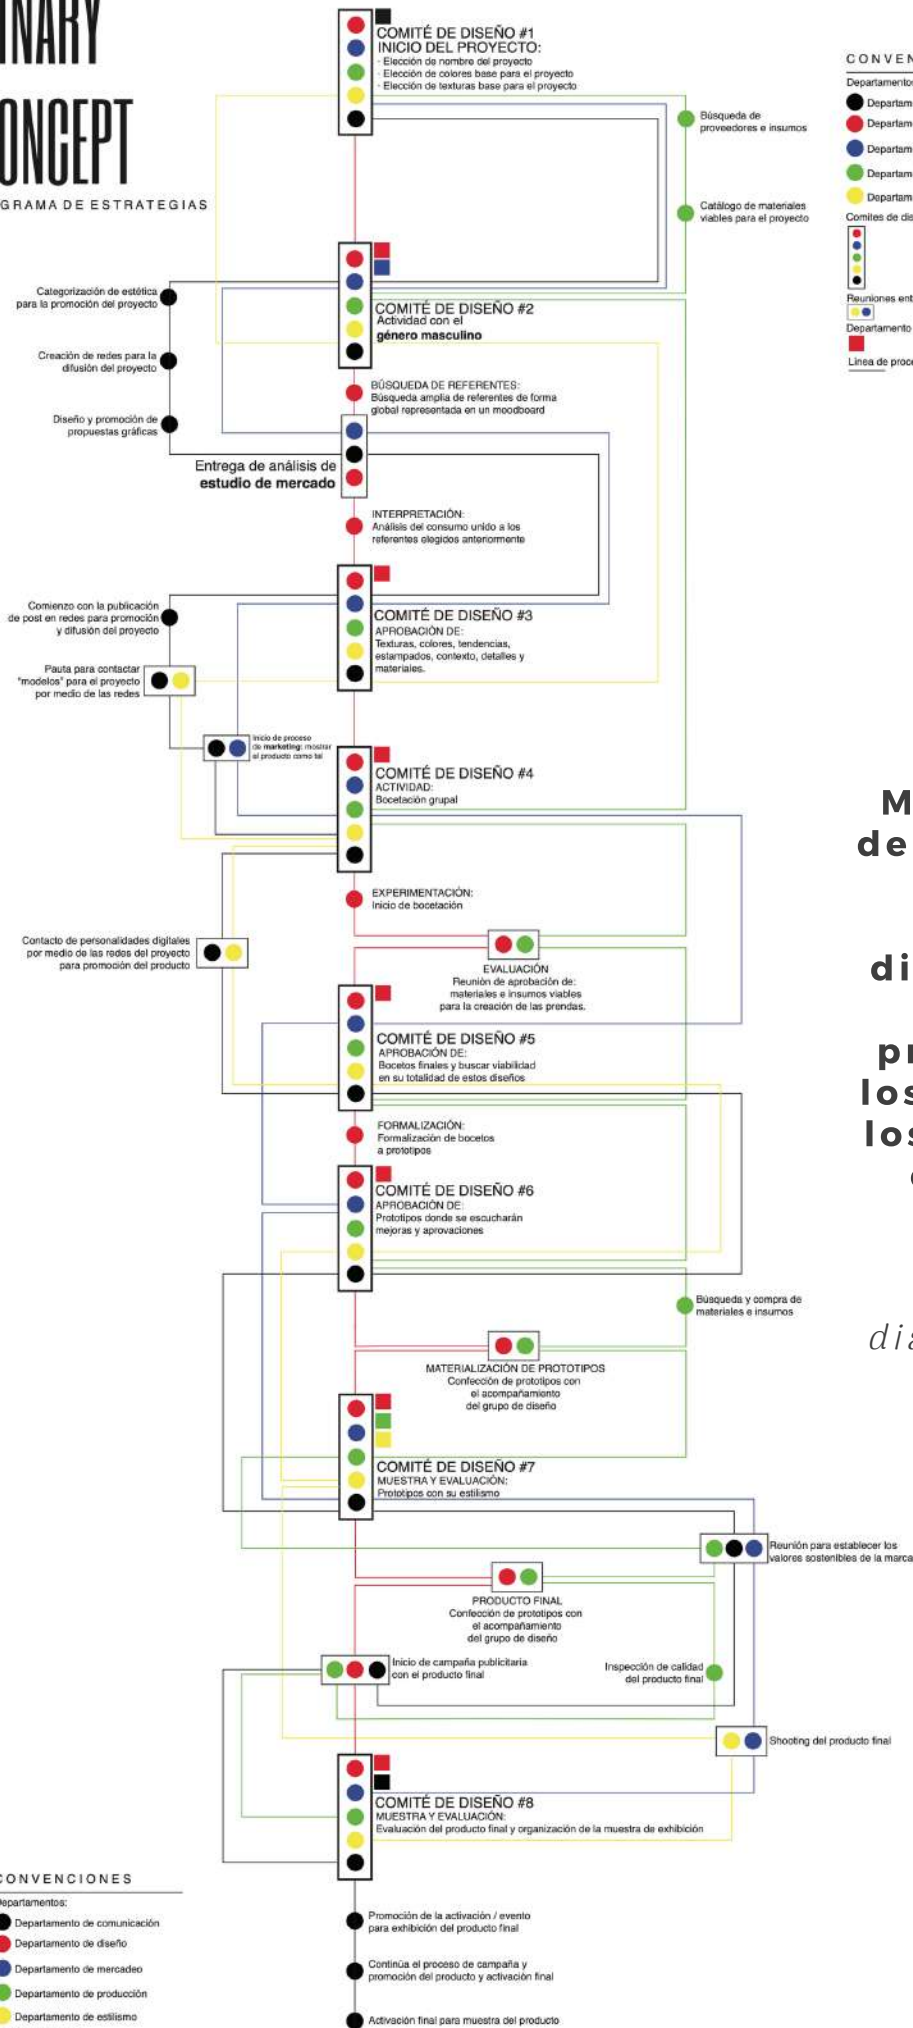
INARY
ONCEPT
GRAMA DE ESTRATEGIAS

COMITÉ DE DISEÑO #1
INICIO DEL PROYECTO:
· Elección de nombre del proyecto
· Elección de colores base para el proyecto
· Elección de texturas base para el proyecto

Búsqueda de proveedores e insumos

Catálogo de materiales viables para el proyecto

CONVEN
Departamento
Departam
Departam
Departam
Departam
Departam
Comites de dis
Reuniones ent
Departamento
Linea de proc

Categorización de estética para la promoción del proyecto

Creación de redes para la difusión del proyecto

Diseño y promoción de propuestas gráficas

COMITÉ DE DISEÑO #2
Actividad con el
género masculino

BÚSQUEDA DE REFERENTES:
Búsqueda amplia de referentes de forma global representada en un moodboard

Entrega de análisis de
estudio de mercado

INTERPRETACIÓN:
Análisis del consumo unido a los referentes elegidos anteriormente

Comienzo con la publicación de post en redes para promoción y difusión del proyecto

COMITÉ DE DISEÑO #3
APROBACIÓN DE:
Texturas, colores, tendencias, estampados, contexto, detalles y materiales.

Pauta para contactar "modelos" para el proyecto por medio de las redes

Inicio de proceso de marketing: mostrar el producto como tal

COMITÉ DE DISEÑO #4
ACTIVIDAD:
Bocetación grupal

M
de

EXPERIMENTACIÓN:
Inicio de bocetación

Contacto de personalidades digitales por medio de las redes del proyecto para promoción del producto

EVALUACIÓN
Reunión de aprobación de:
materiales e insumos viables para la creación de las prendas.

di

COMITÉ DE DISEÑO #5
APROBACIÓN DE:
Bocetos finales y buscar viabilidad en su totalidad de estos diseños

pr
los
los

FORMALIZACIÓN:
Formalización de bocetos a prototipos

COMITÉ DE DISEÑO #6
APROBACIÓN DE:
Prototipos donde se escucharán mejoras y aprovaciones

Búsqueda y compra de materiales e insumos

dia

MATERIALIZACIÓN DE PROTOTIPOS
Confección de prototipos con el acompañamiento del grupo de diseño

COMITÉ DE DISEÑO #7
MUESTRA Y EVALUACIÓN:
Prototipos con su estilismo

Reunión para establecer los valores sostenibles de la marca

PRODUCTO FINAL
Confección de prototipos con el acompañamiento del grupo de diseño

Inicio de campaña publicitaria con el producto final

Inspección de calidad del producto final

Shooting del producto final

COMITÉ DE DISEÑO #8
MUESTRA Y EVALUACIÓN:
Evaluación del producto final y organización de la muestra de exhibición

CONVENCIONES
Departamentos:
Departamento de comunicación
Departamento de diseño
Departamento de mercadeo
Departamento de producción
Departamento de estilismo

Promoción de la activación / evento para exhibición del producto final

Continúa el proceso de campaña y promoción del producto y activación final

Activación final para muestra del producto